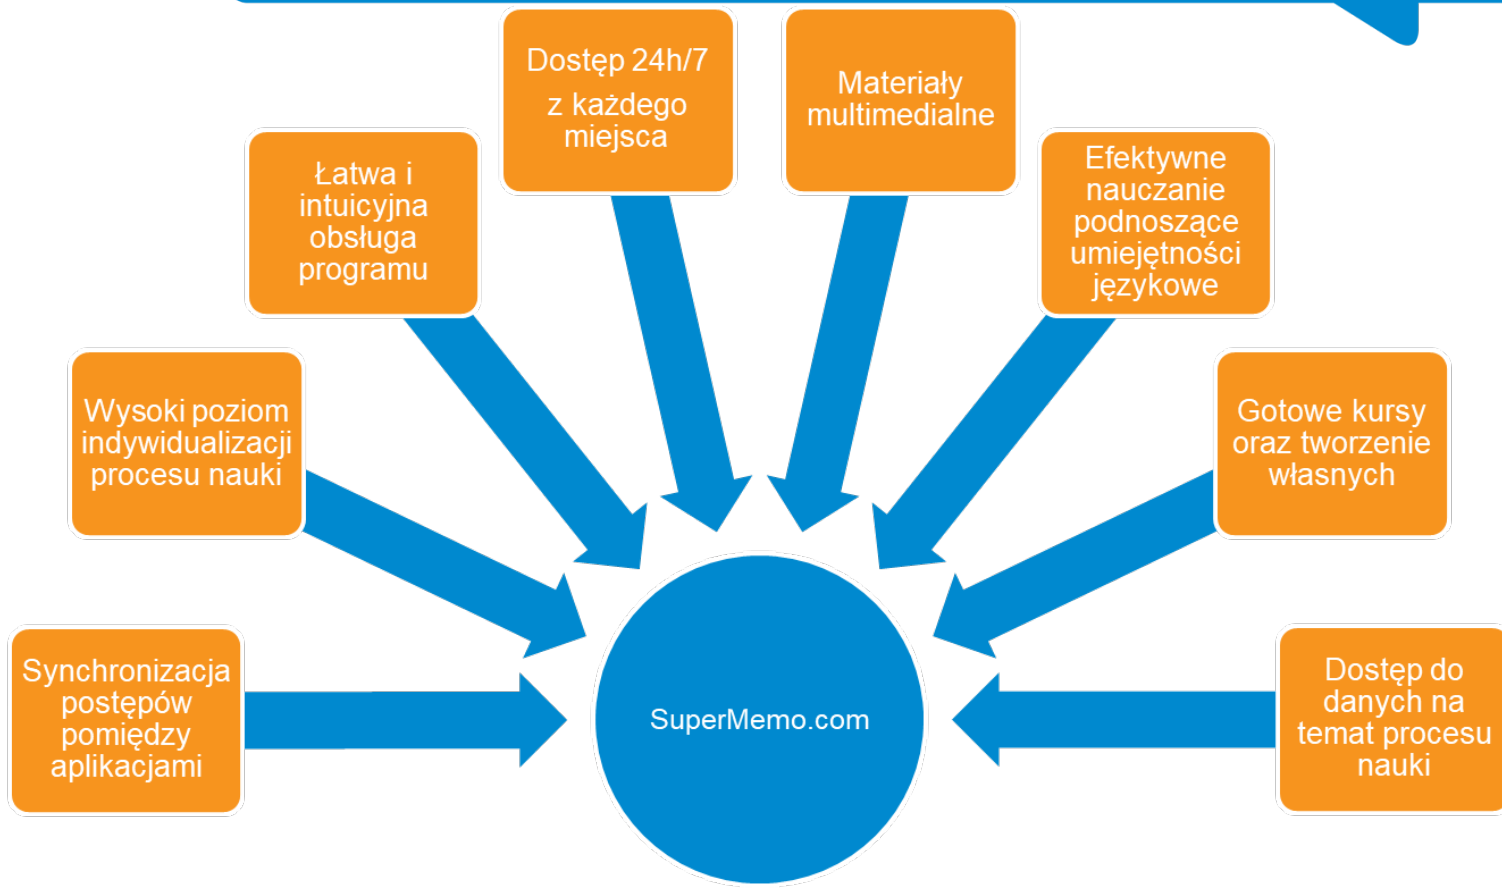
Dostęp 24h/7 z każdego miejsca

Materiały multimedialne

Łatwa i intuicyjna obsługa programu

Efektywne nauczanie podnoszące umiejętności językowe

Wysoki poziom indywidualizacji procesu nauki

Gotowe kursy oraz tworzenie własnych

Synchronizacja postępów pomiędzy aplikacjami

SuperMemo.com

Dostęp do danych na temat procesu nauki